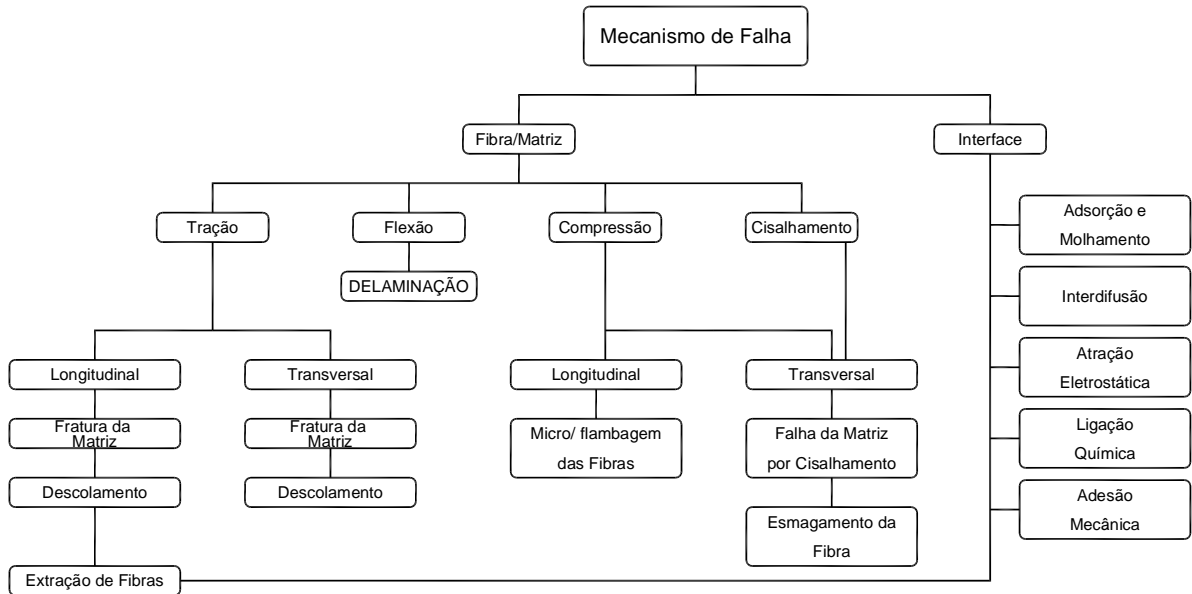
Mecanismo de Falha

Fibra/Matriz

Interface

Tração

Flexão

Compressão

Cisalhamento

DELAMINAÇÃO

Adsorção e Molhamento

Interdifusão

Atração Eletrostática

Ligação Química

Adesão Mecânica

Longitudinal

Fratura da Matriz

Descolamento

Transversal

Fratura da Matriz

Descolamento

Longitudinal

Micro/ flambagem das Fibras

Transversal

Falha da Matriz por Cisalhamento

Esmagamento da Fibra

Extração de Fibras